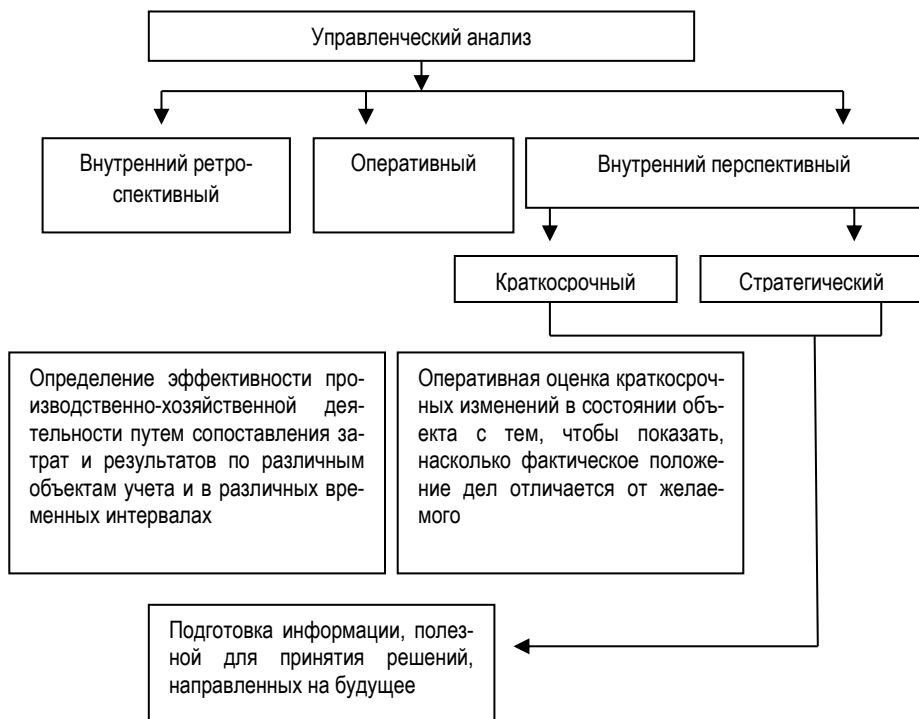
Управленческий анализ

Внутренний ретроспективный

Оперативный

Внутренний перспективный

Краткосрочный

Стратегический

Определение эффективности производственно-хозяйственной деятельности путем сопоставления затрат и результатов по различным объектам учета и в различных временных интервалах

Оперативная оценка краткосрочных изменений в состоянии объекта с тем, чтобы показать, насколько фактическое положение дел отличается от желаемого

Подготовка информации, полезной для принятия решений, направленных на будущее